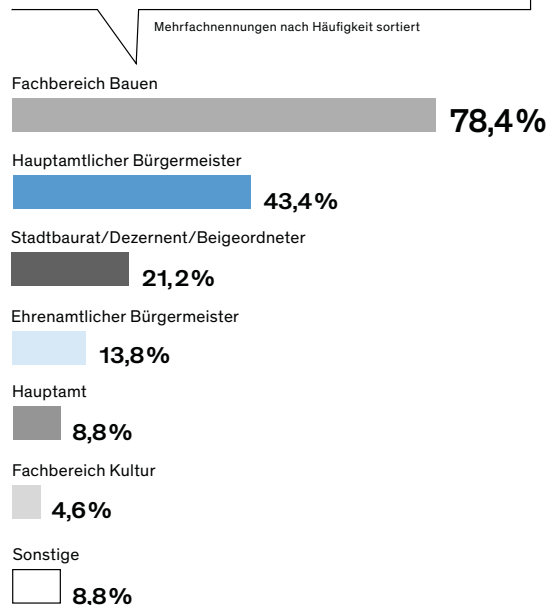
Mehrfachnennungen nach Häufigkeit sortiert

Fachbereich Bauen
78,4%

Hauptamtlicher Bürgermeister
43,4%

Stadtbaurat/Dezernent/Beigeordneter
21,2%

Ehrenamtlicher Bürgermeister
13,8%

Hauptamt
8,8%

Fachbereich Kultur
4,6%

Sonstige
8,8%